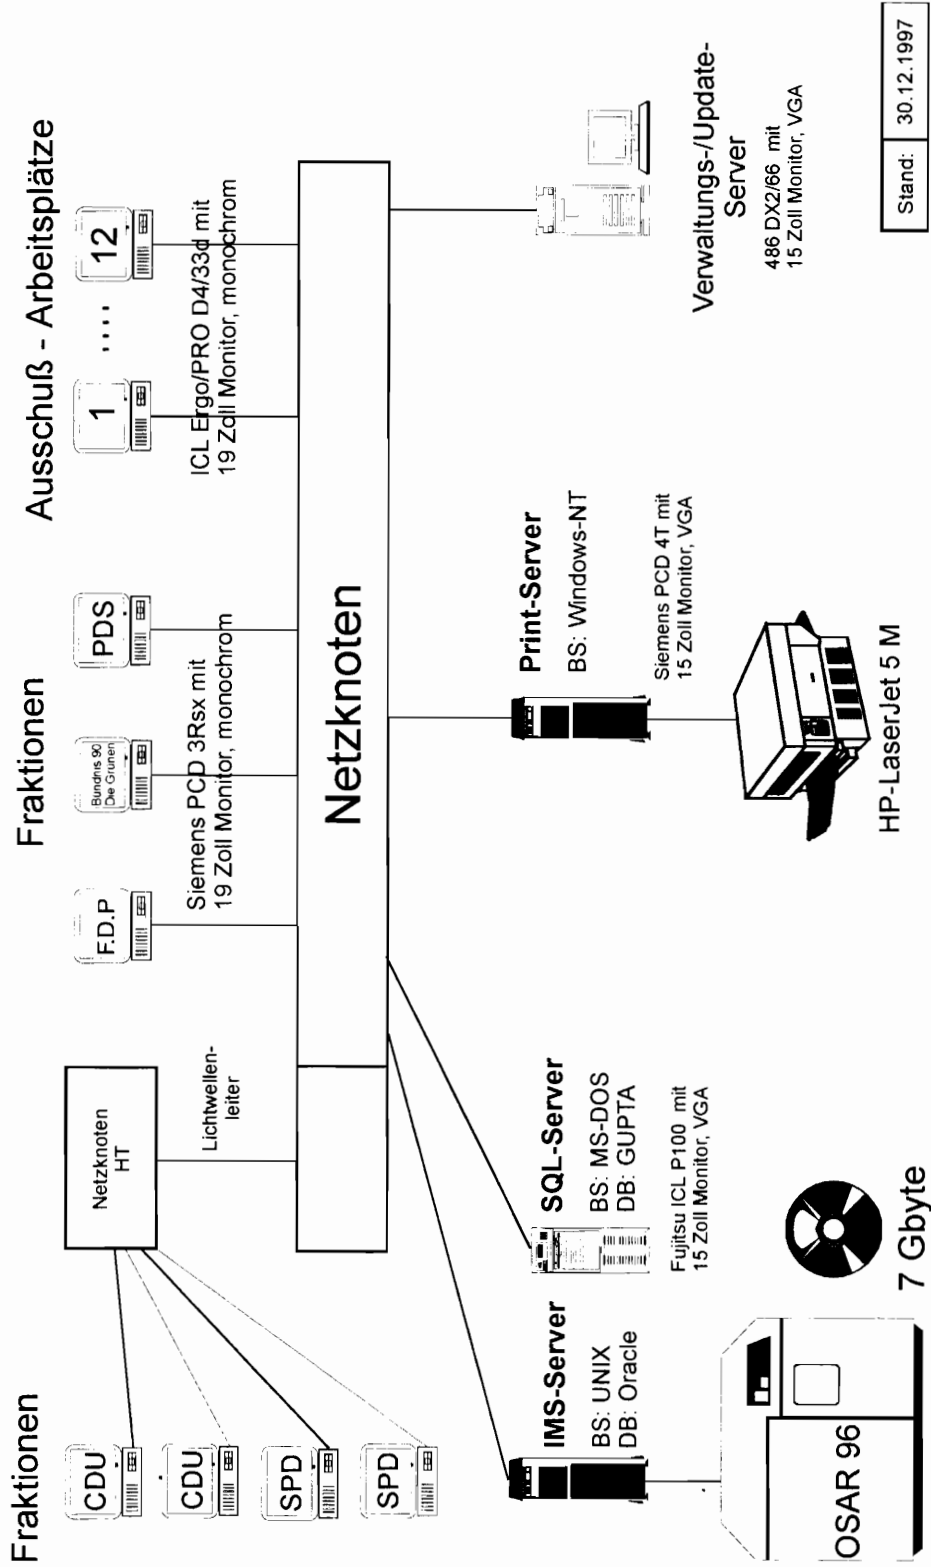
Fraktionen

CDU

CDU

SPD

SPD

Netzknoten HT

Lichtwellenleiter

Fraktionen

F.D.P

Bündnis 90 Die Grünen

PDS

Siemens PCD 3Rsx mit 19 Zoll Monitor, monochrom

Ausschuß - Arbeitsplätze

1

....

12

ICL Ergo/PRO D4/33d mit 19 Zoll Monitor, monochrom

Netzknoten

IMS-Server
BS: UNIX
DB: Oracle

OSAR 96

7 Gbyte

SQL-Server
BS: MS-DOS
DB: GUPTA

Fujitsu ICL P100 mit 15 Zoll Monitor, VGA

Print-Server
BS: Windows-NT

Siemens PCD 4T mit 15 Zoll Monitor, VGA

HP-LaserJet 5 M

Verwaltungs-/Update-Server

486 DX2/66 mit 15 Zoll Monitor, VGA

| Stand: | 30.12.1997 |